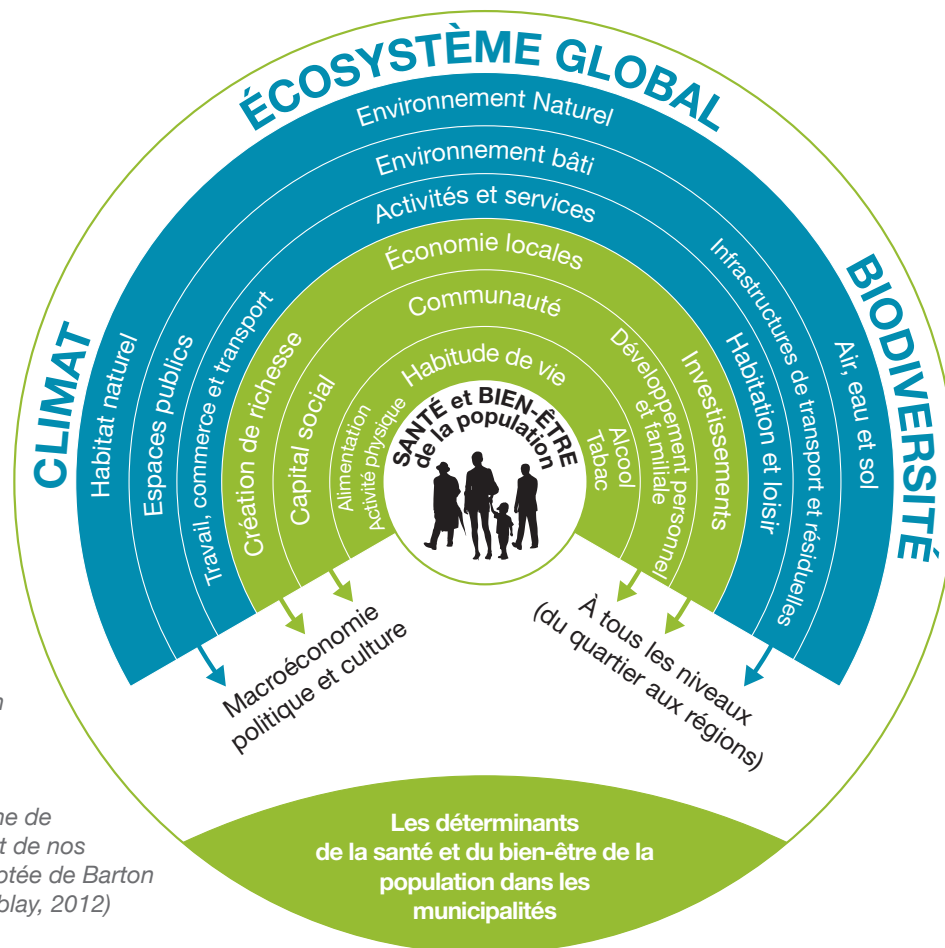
ÉCOSYSTÈME GLOBAL

CLIMAT

BIODIVERSITÉ

Environnement Naturel

Environnement bâti

Activités et services

Économie locales

Communauté

Habitude de vie

SANTÉ et BIEN-ÊTRE de la population

Habitat naturel

Espaces publics

Travail, commerce et transport

Création de richesse

Capital social

Alimentation

Activité physique

Alcool

Tabac

Développement personnel et familiale

Investissements

Habitation et loisir

Infrastructures de transport et résiduelles

Air, eau et sol

Macroéconomie politique et culture

À tous les niveaux (du quartier aux régions)

n

me de
t de nos
ptée de Barton
blay, 2012)

Les déterminants de la santé et du bien-être de la population dans les municipalités